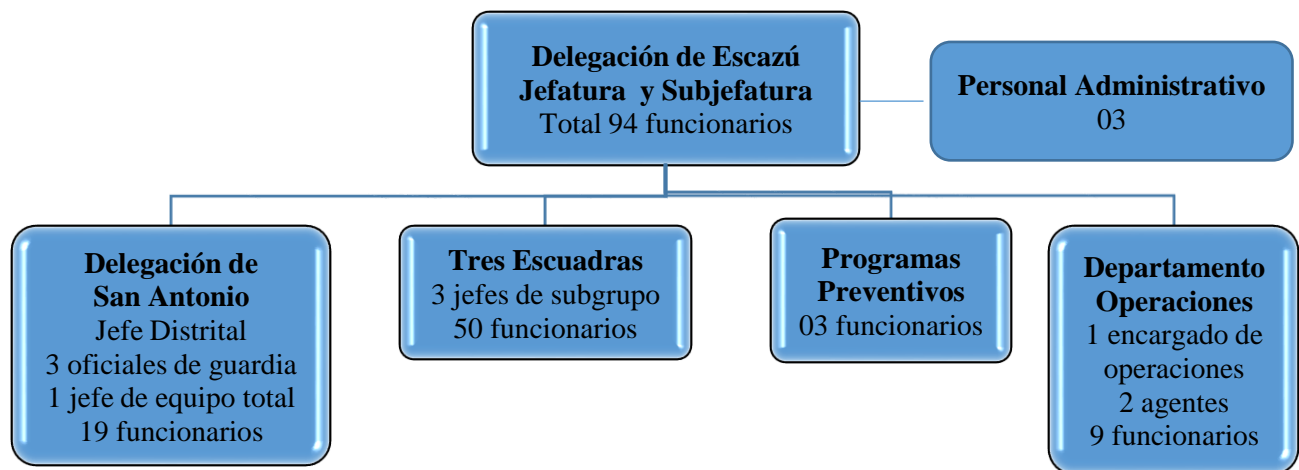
**Delegación de Escazú**
**Jefatura y Subjefatura**
Total 94 funcionarios

**Personal Administrativo**
03

**Delegación de San Antonio**
Jefe Distrital
3 oficiales de guardia
1 jefe de equipo total
19 funcionarios

**Tres Escuadras**
3 jefes de subgrupo
50 funcionarios

**Programas Preventivos**
03 funcionarios

**Departamento Operaciones**
1 encargado de operaciones
2 agentes
9 funcionarios